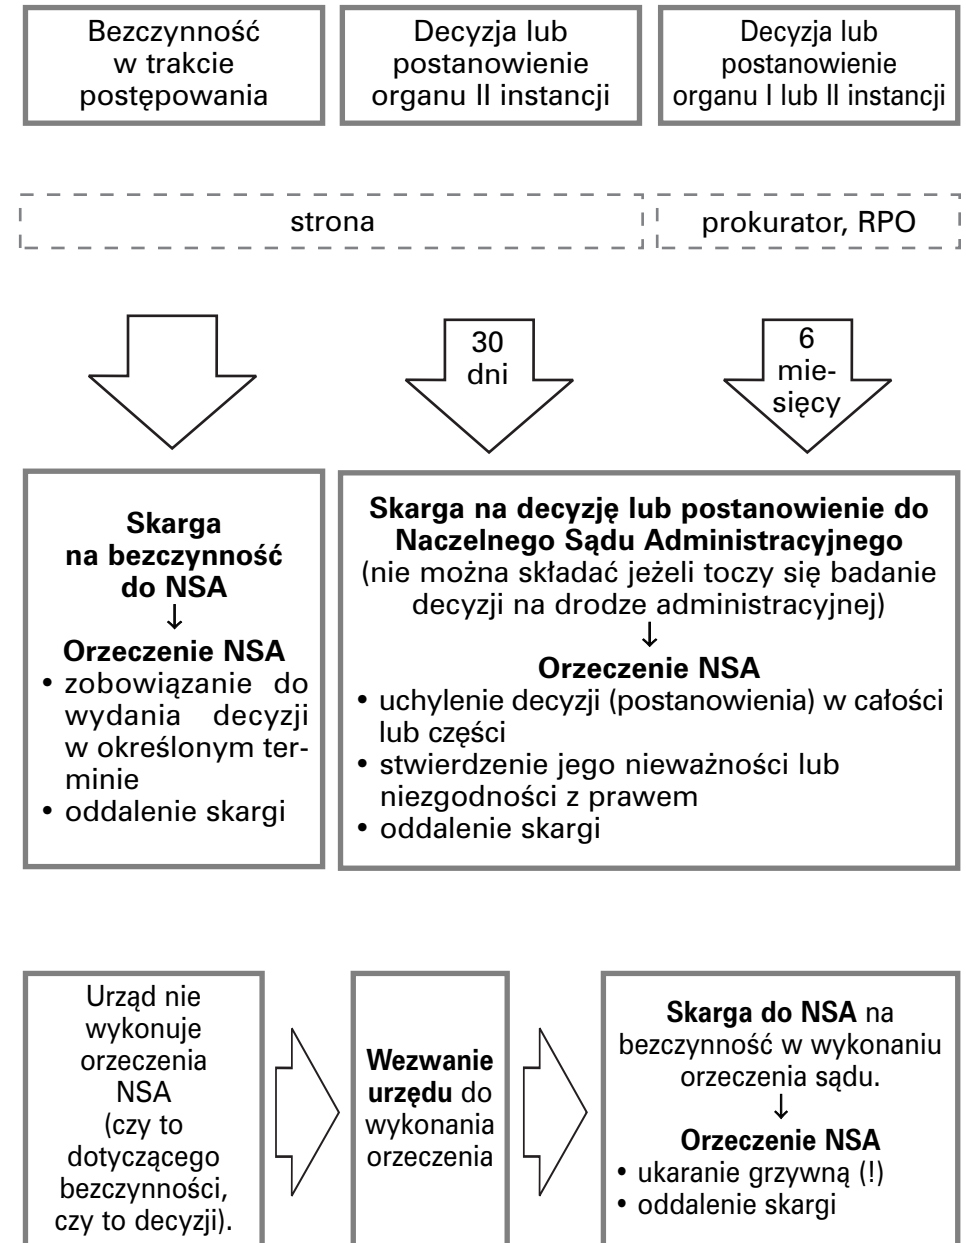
Bezczynność w trakcie postępowania

Decyzja lub postanowienie organu II instancji

Decyzja lub postanowienie organu I lub II instancji

strona

prokurator, RPO

30 dni

6 miesięcy

Skarga na bezczynność do NSA
↓
Orzeczenie NSA
• zobowiązanie do wydania decyzji w określonym terminie
• oddalenie skargi

Skarga na decyzję lub postanowienie do Naczelnego Sądu Administracyjnego
(nie można składać jeżeli toczy się badanie decyzji na drodze administracyjnej)
↓
Orzeczenie NSA
• uchylenie decyzji (postanowienia) w całości lub części
• stwierdzenie jego nieważności lub niezgodności z prawem
• oddalenie skargi

Urząd nie wykonuje orzeczenia NSA (czy to dotyczącego bezczynności, czy to decyzji).

Wezwanie urzędu do wykonania orzeczenia

Skarga do NSA na bezczynność w wykonaniu orzeczenia sądu.
↓
Orzeczenie NSA
• ukaranie grzywną (!)
• oddalenie skargi